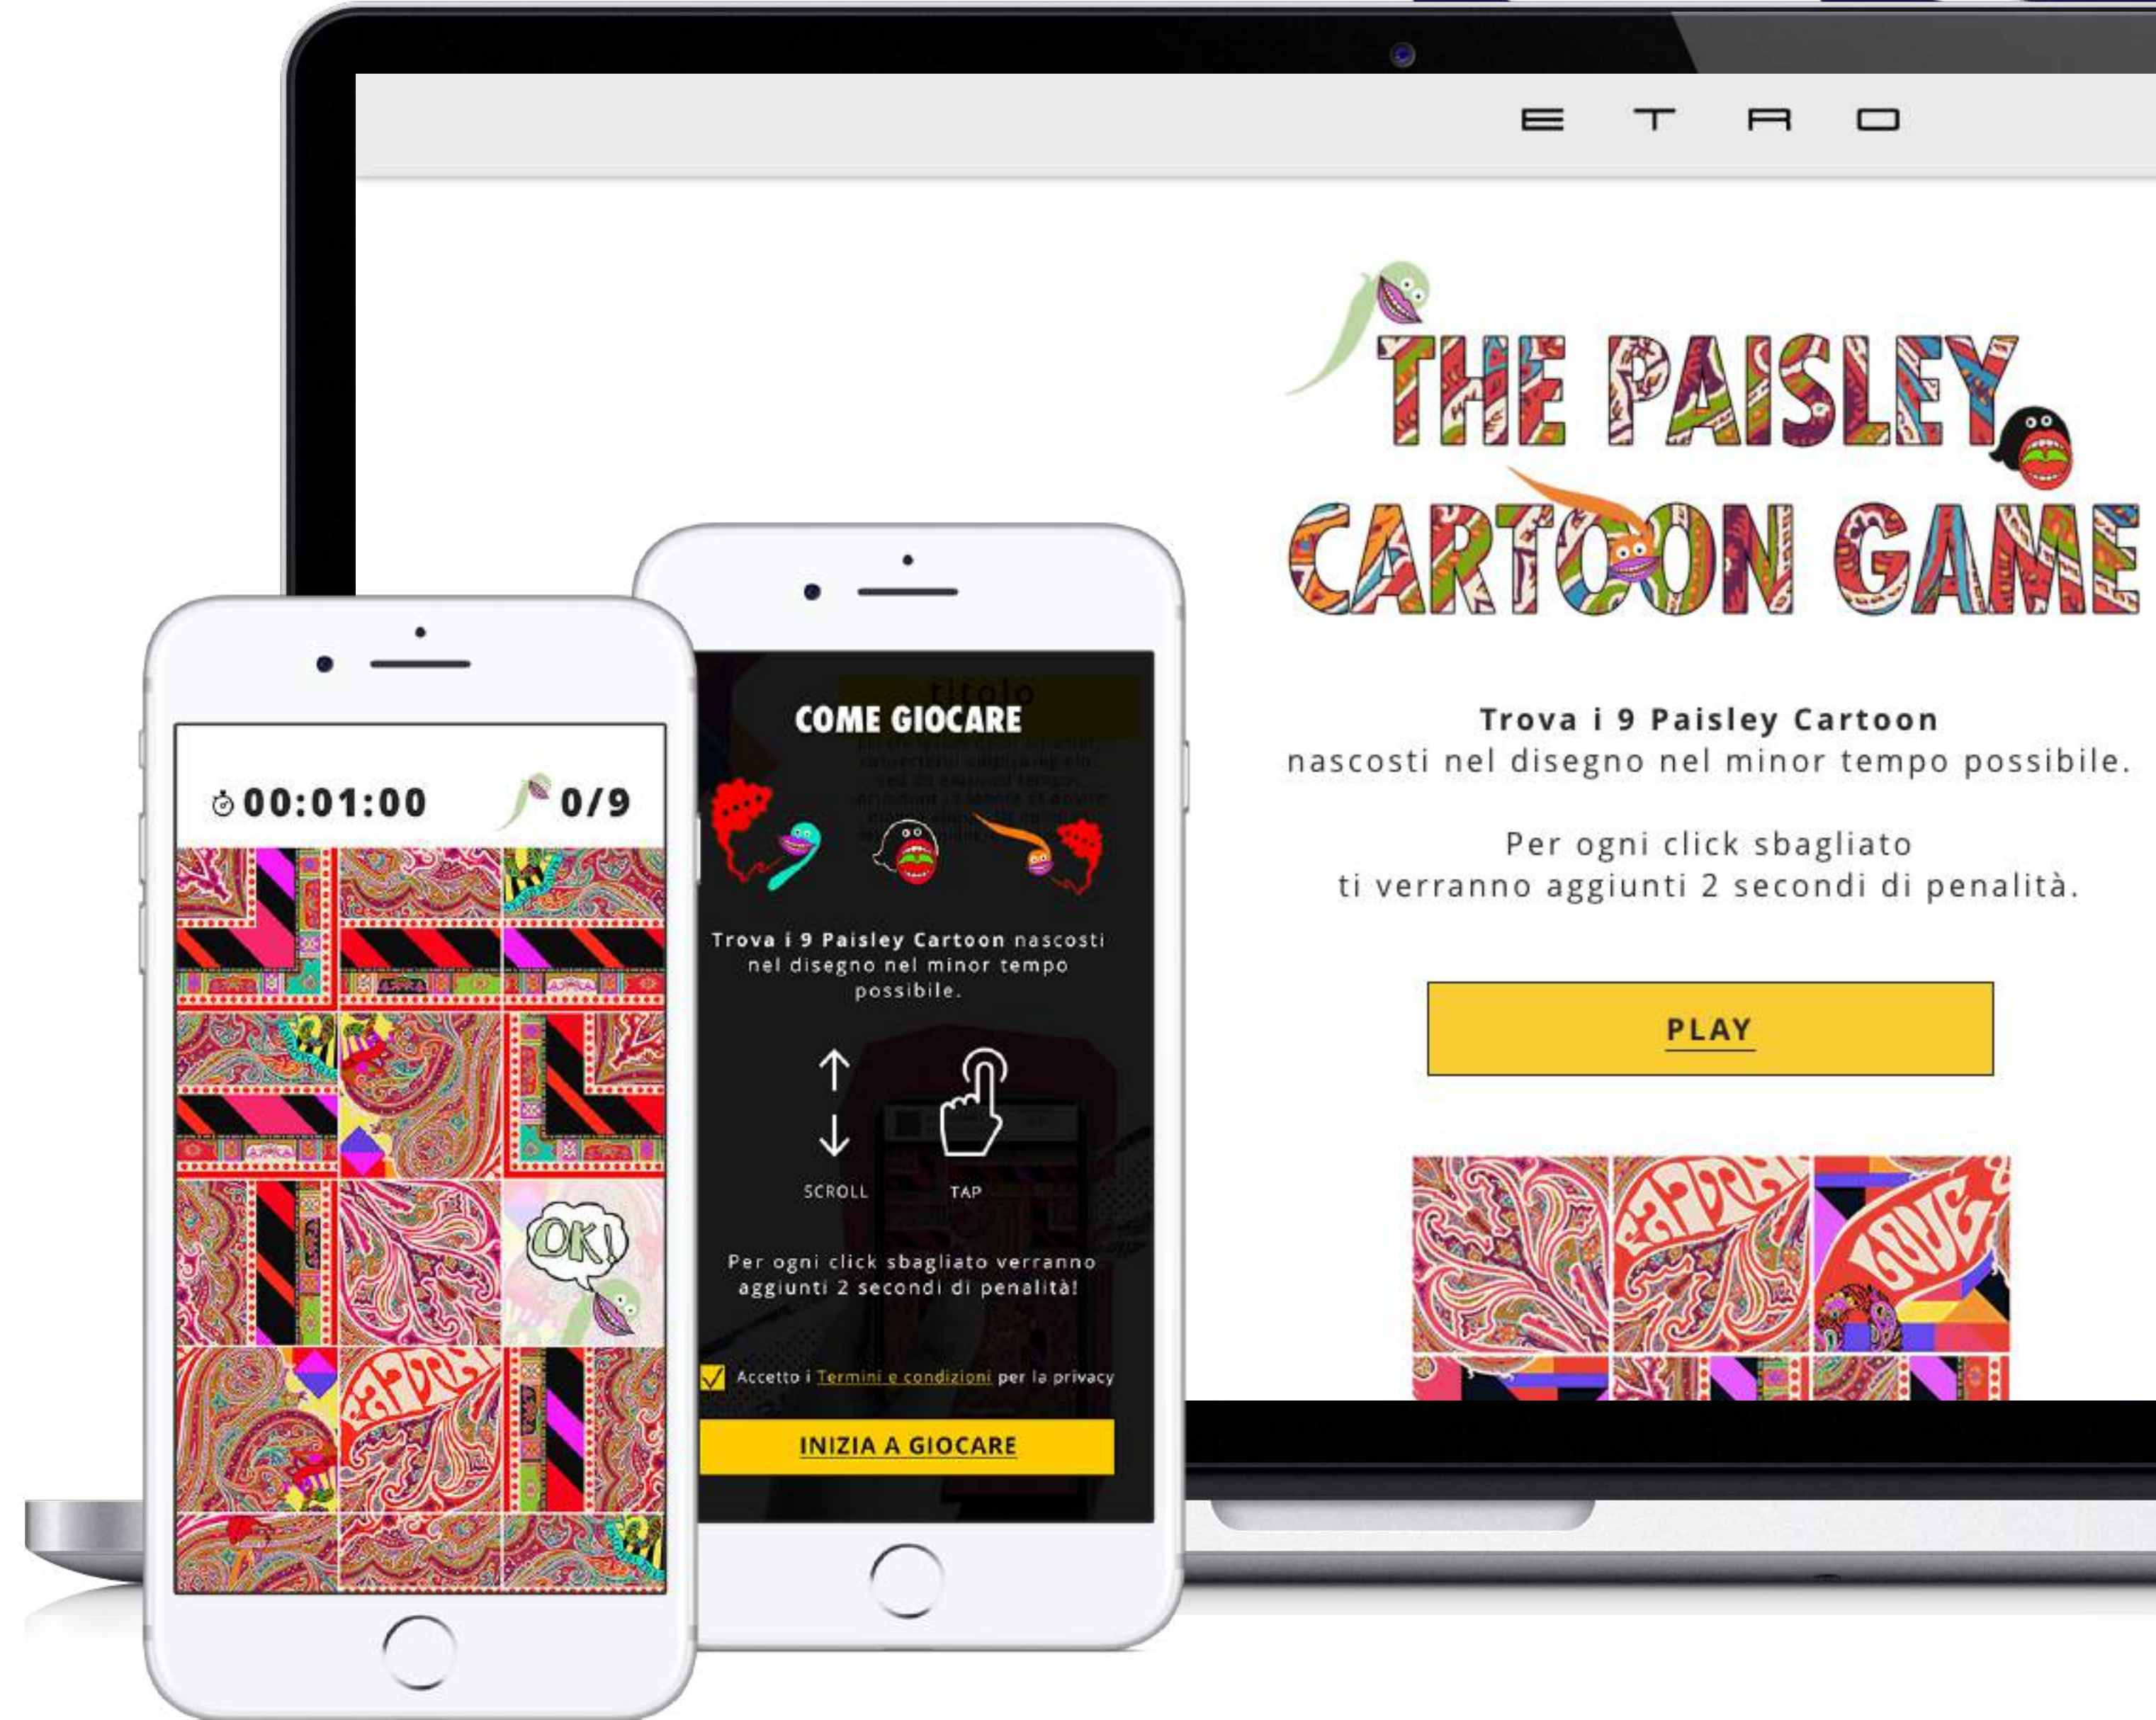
ETRO

THE PAISLEY CARTOON GAME

Trova i 9 Paisley Cartoon
nascosti nel disegno nel minor tempo possibile.

Per ogni click sbagliato
ti verranno aggiunti 2 secondi di penalità.

PLAY

00:01:00 0/9

OK!

titolo

COME GIOCARE

Trova i 9 Paisley Cartoon nascosti nel disegno nel minor tempo possibile.

SCROLL TAP

Per ogni click sbagliato verranno aggiunti 2 secondi di penalità!

Accetto i Termini e condizioni per la privacy

INIZIA A GIOCARE